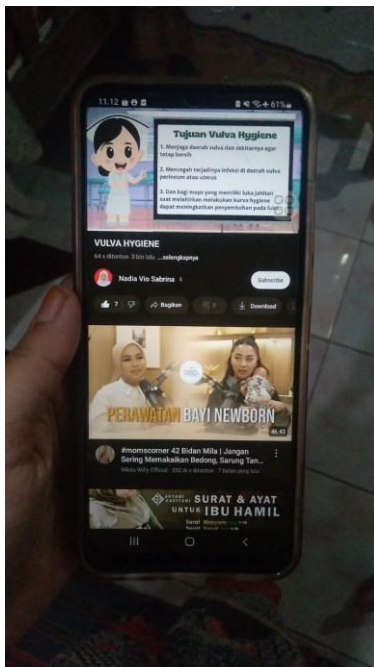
11.12 61%

Tujuan Vulva Hygiene

1. Menjaga daerah vulva dan sekitarnya agar tetap bersih

2. Mencegah terjadinya infeksi di daerah vulva perineum atau uterus

3. Dan bagi mapa yang memiliki luka jahitan saat melahirkan melakukan vulva hygiene dapat meningkatkan penyembuhan pada luka

VULVA HYGIENE

64 x ditonton 3 bln lalu ...selengkapnya

Nadia Vio Sabrina 4

Subscribe

7 Bagikan Download

PERAWATAN BAYI NEWBORN

46.43

#momscorner 42 Bidan Mila | Jangan Sering Memakaikan Bedong, Sarung Tan...

Mikha Willy Official · 352 rb x ditonton · 7 bulan yang lalu

SURAT & AYAT UNTUK IBU HAMIL

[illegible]